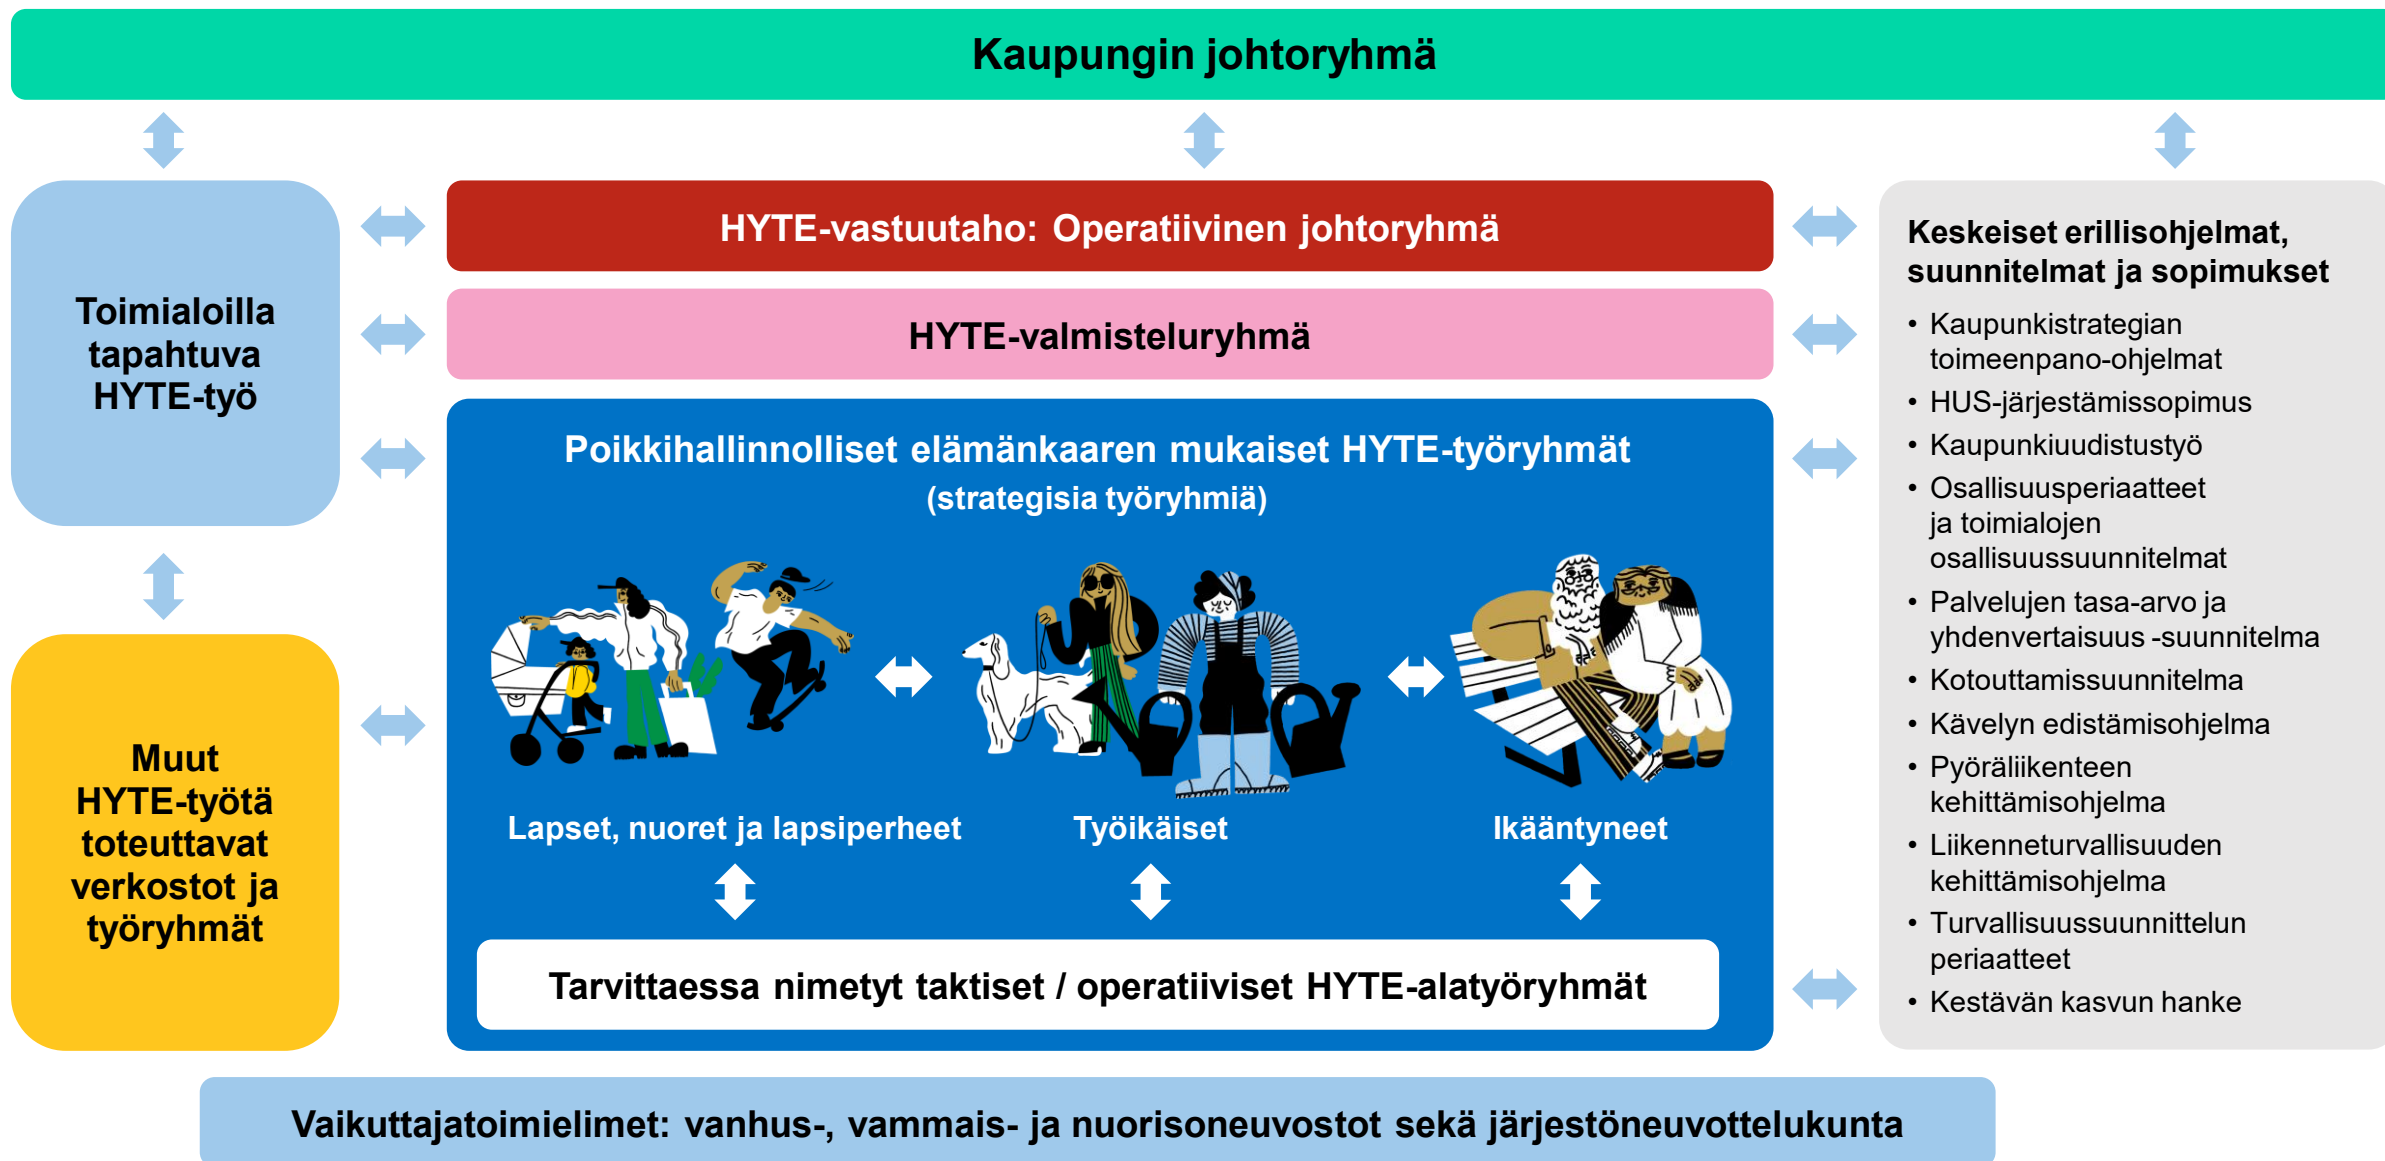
Kaupungin johtoryhmä

Toimialoilla tapahtuva HYTE-työ

Muut HYTE-työtä toteuttavat verkostot ja työryhmät

HYTE-vastuutaho: Operatiivinen johtoryhmä

HYTE-valmisteluryhmä

Poikkihallinnolliset elämänkaaren mukaiset HYTE-työryhmät
(strategisia työryhmiä)

Lapset, nuoret ja lapsiperheet

Työikäiset

Ikääntyneet

Tarvittaessa nimetyt taktiset / operatiiviset HYTE-alatyöryhmät

Keskeiset erillisohjelmat, suunnitelmat ja sopimukset
• Kaupunkistrategian toimeenpano-ohjelmat
• HUS-järjestämissopimus
• Kaupunkiuudistustyö
• Osallisuusperiaatteet ja toimialojen osallisuussuunnitelmat
• Palvelujen tasa-arvo ja yhdenvertaisuus -suunnitelma
• Kotouttamissuunnitelma
• Kävelyn edistämisohjelma
• Pyöräliikenteen kehittämisohjelma
• Liikenneturvallisuuden kehittämisohjelma
• Turvallisuussuunnittelun periaatteet
• Kestävän kasvun hanke

Vaikuttajatoimielimet: vanhus-, vammais- ja nuorisoneuvostot sekä järjestöneuvottelukunta